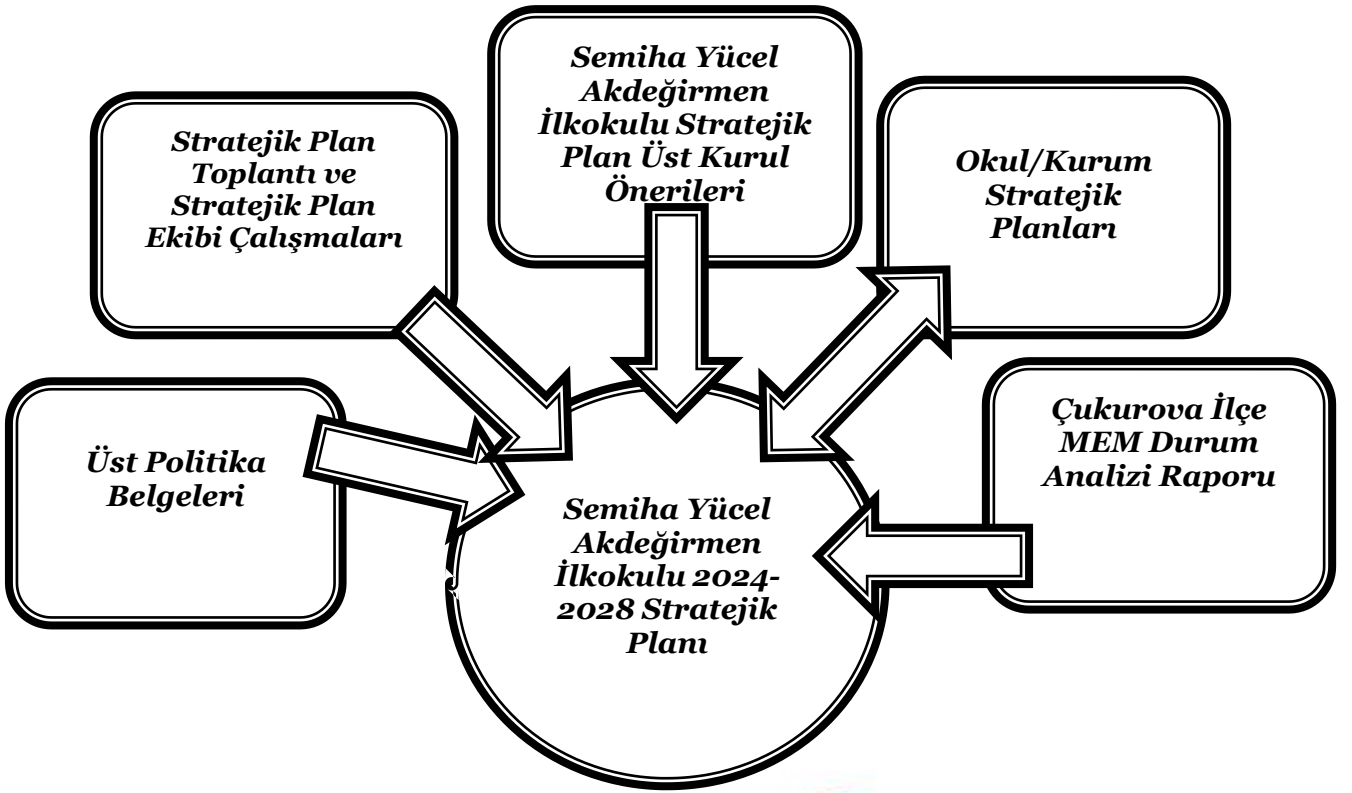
Semiha Yücel Akdeğirmen İlkokulu Stratejik Plan Üst Kurul Önerileri

Stratejik Plan Toplantı ve Stratejik Plan Ekibi Çalışmaları

Okul/Kurum Stratejik Planları

Çukurova İlçe MEM Durum Analizi Raporu

Üst Politika Belgeleri

Semiha Yücel Akdeğirmen İlkokulu 2024-2028 Stratejik Planı